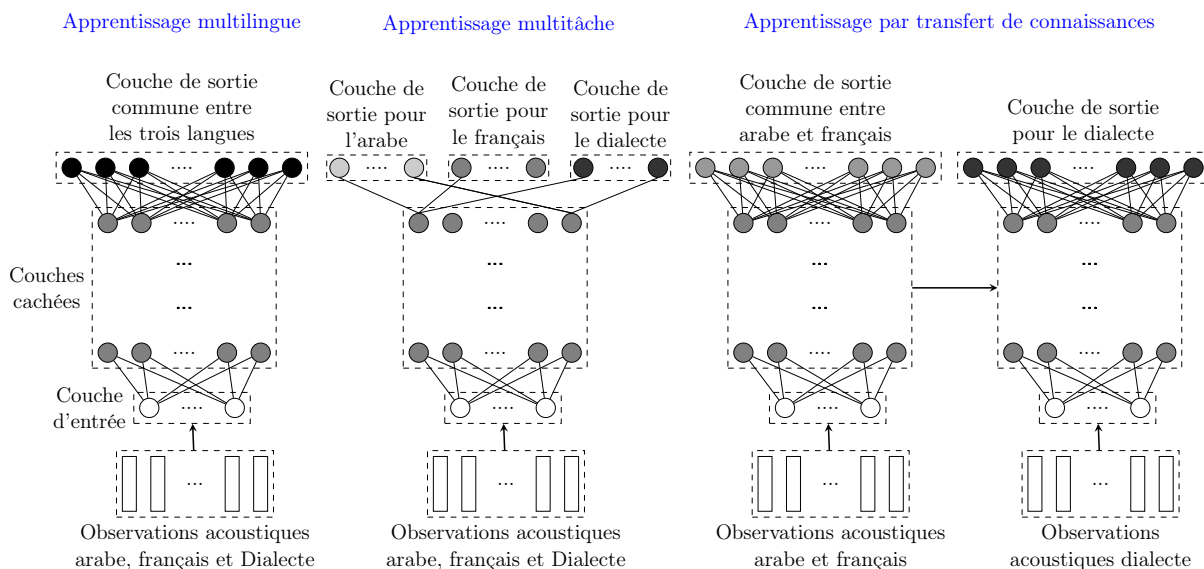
Apprentissage multilingue

Couche de sortie commune entre les trois langues

Couches cachées

Couche d'entrée

Observations acoustiques arabe, français et Dialecte

Apprentissage multitâche

Couche de sortie pour l'arabe

Couche de sortie pour le français

Couche de sortie pour le dialecte

Observations acoustiques arabe, français et Dialecte

Apprentissage par transfert de connaissances

Couche de sortie commune entre arabe et français

Observations acoustiques arabe et français

Couche de sortie pour le dialecte

Observations acoustiques dialecte